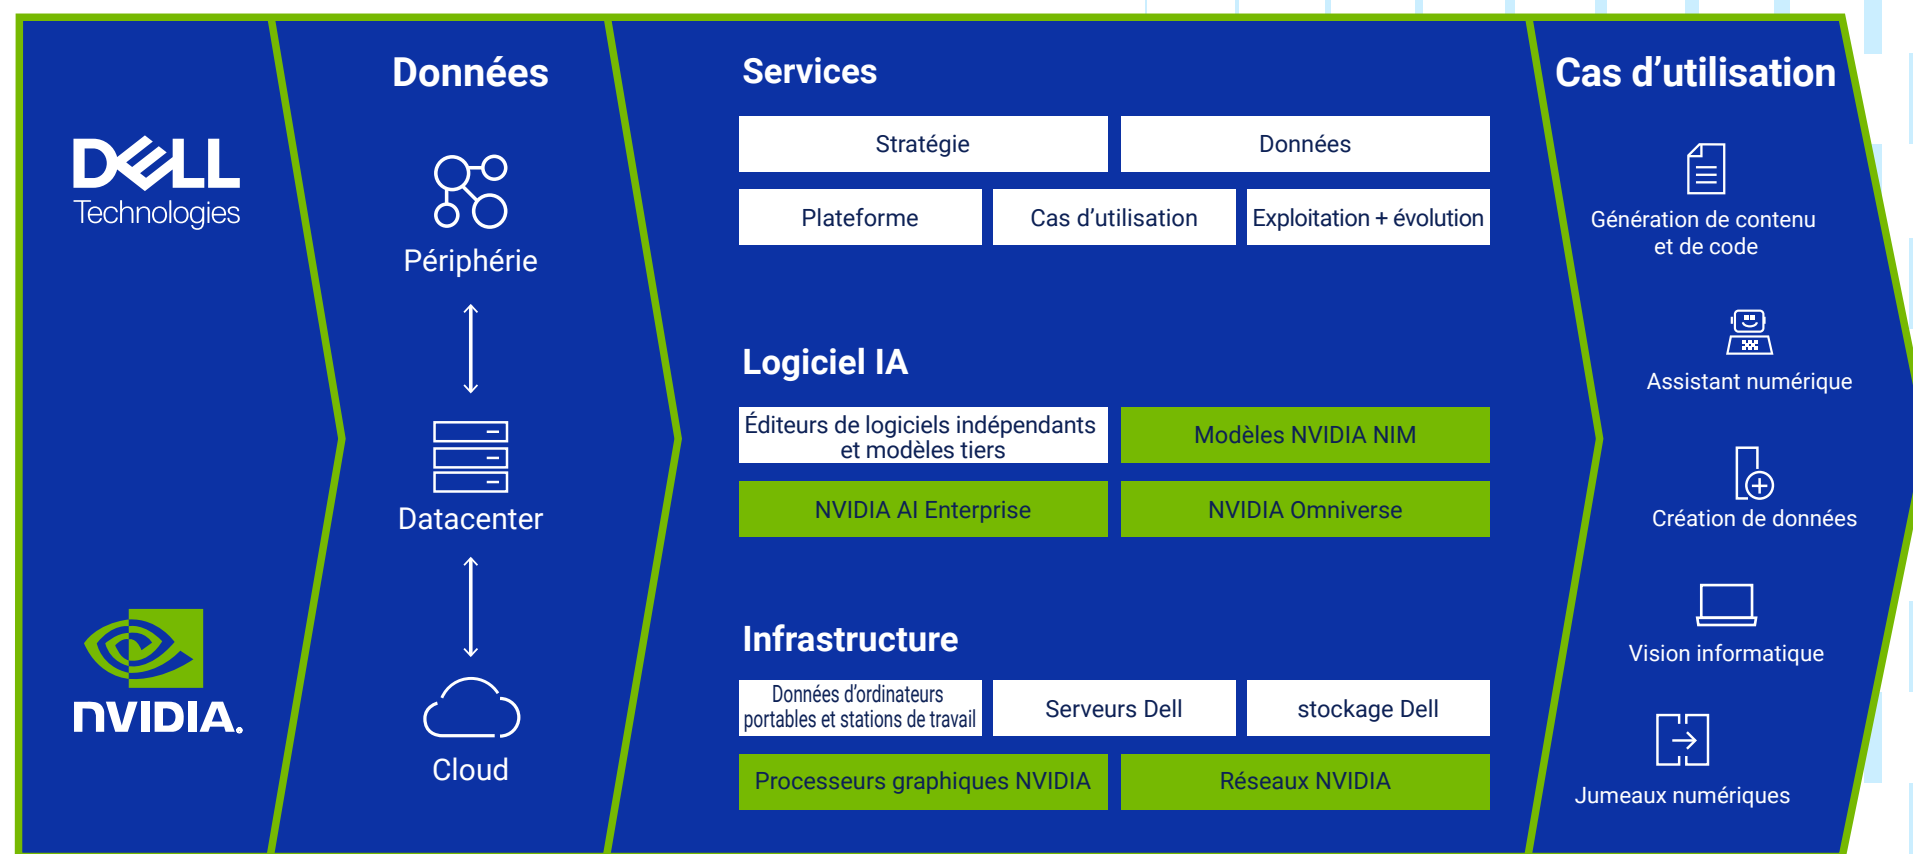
DELL Technologies

NVIDIA.

Données

Périphérie

Datacenter

Cloud

Services

| Stratégie | Données |
|---|---|

| Plateforme | Cas d'utilisation | Exploitation + évolution |
|---|---|---|

Logiciel IA

| Éditeurs de logiciels indépendants et modèles tiers | Modèles NVIDIA NIM |
|---|---|
| NVIDIA AI Enterprise | NVIDIA Omniverse |

Infrastructure

| Données d'ordinateurs portables et stations de travail | Serveurs Dell | stockage Dell |
|---|---|---|

| Processeurs graphiques NVIDIA | Réseaux NVIDIA |
|---|---|

Cas d'utilisation

Génération de contenu et de code

Assistant numérique

Création de données

Vision informatique

Jumeaux numériques